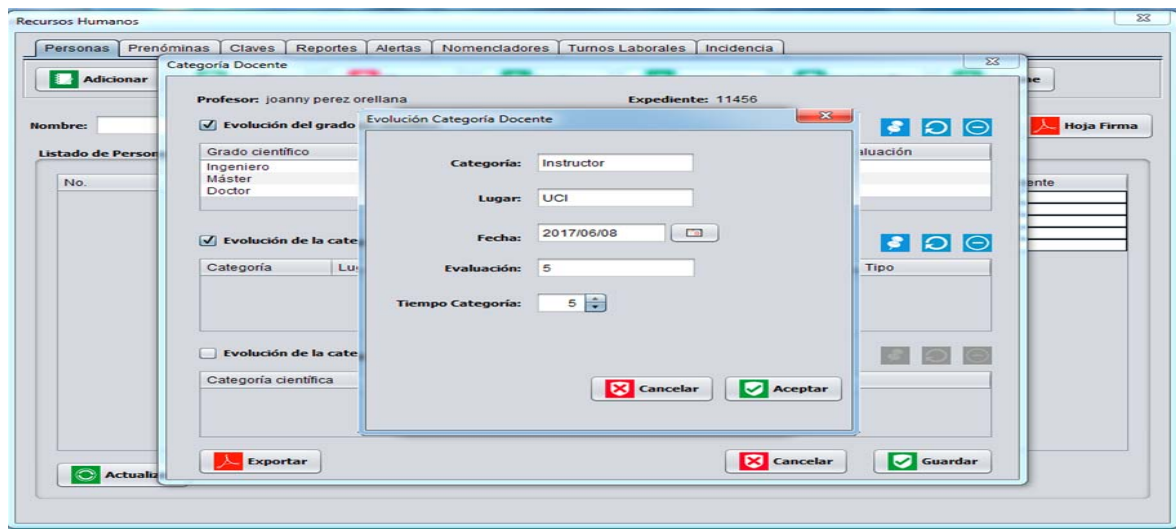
Recursos Humanos

Personas | Prenóminas | Claves | Reportes | Alertas | Nomencladores | Turnos Laborales | Incidencia

Adicionar

Nombre:

Listado de Person

No.

Actualiz

Categoría Docente

Profesor: joanny perez orellana

Expediente: 11456

Evolución del grado

| Grado científico | aluación |
|---|---|
| Ingeniero | |
| Máster | |
| Doctor | |

Evolución de la cate

| Categoría | Lu | Tipo |
|---|---|---|

Evolución de la cate

| Categoría científica |
|---|

Exportar

Cancelar

Guardar

Hoja Firma

ente

Evolución Categoría Docente

Categoría: Instructor

Lugar: UCI

Fecha: 2017/06/08

Evaluación: 5

Tiempo Categoría: 5

Cancelar

Aceptar